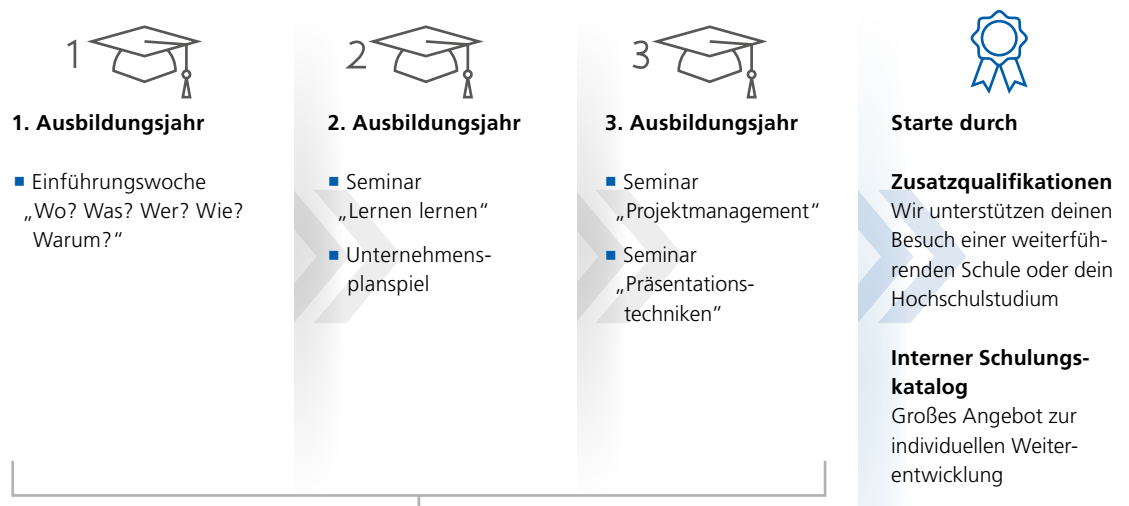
1

**1. Ausbildungsjahr**

- Einführungswoche „Wo? Was? Wer? Wie? Warum?“

2

**2. Ausbildungsjahr**

- Seminar „Lernen lernen“
- Unternehmensplanspiel

3

**3. Ausbildungsjahr**

- Seminar „Projektmanagement“
- Seminar „Präsentationstechniken“

**Starte durch**

**Zusatzqualifikationen**
Wir unterstützen deinen Besuch einer weiterführenden Schule oder dein Hochschulstudium

**Interner Schulungskatalog**
Großes Angebot zur individuellen Weiterentwicklung